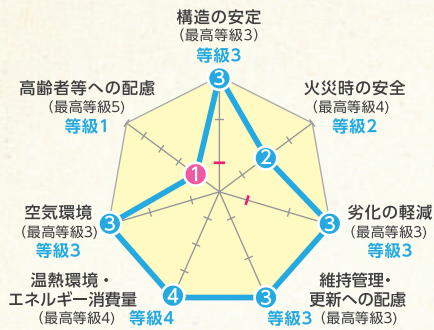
構造の安定
（最高等級3）
等級3

火災時の安全
（最高等級4）
等級2

劣化の軽減
（最高等級3）
等級3

維持管理・
更新への配慮
等級3　（最高等級3）

温熱環境・
エネルギー消費量
（最高等級4）　等級4

空気環境
（最高等級3）
等級3

高齢者等への配慮
（最高等級5）
等級1

3
2
3
3
4
3
1